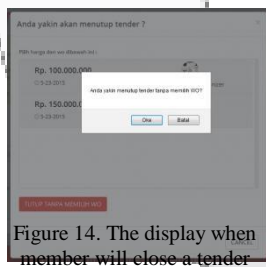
Anda yakin akan menutup tender ?

Pilih harga dan wo dibawah ini :

Rp. 100.000.000
5-23-2015

Rp. 150.000.000
5-23-2015

Anda yakin menutup tender tanpa memilih WO?

Oke Batal

TUTUP TANPA MEMILIH WO

Figure 14. The display when member will close a tender